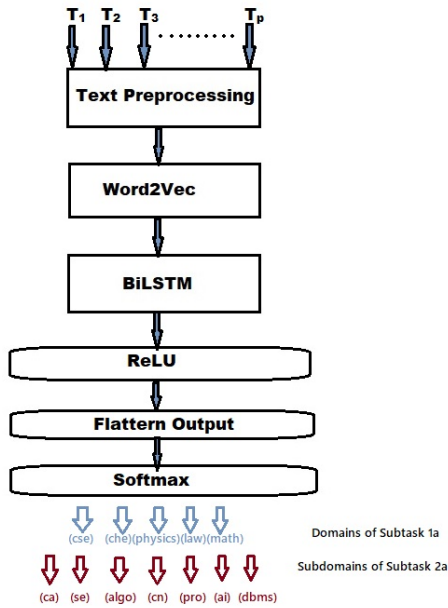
$T_1$ $T_2$ $T_3$ .......... $T_p$

Text Preprocessing

Word2Vec

BiLSTM

ReLU

Flattern Output

Softmax

(cse) (che)(physics)(law)(math)

Domains of Subtask 1a

Subdomains of Subtask 2a

(ca) (se) (algo) (cn) (pro) (ai) (dbms)